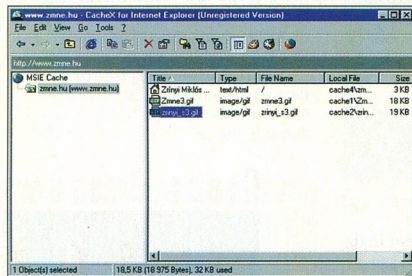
www.zmne.hu - CacheX for Internet Explorer (Unregistered Version)

File Edit View Go Tools ?

http://www.zmne.hu

MSIE Cache
zmne.hu (www.zmne.hu)

| Title | Type | File Name | Local File | Size |
|---|---|---|---|---|
| Zrínyi Miklós ... | text/html | / | cache4\zm... | 3 KB |
| Zmne3.gif | image/gif | zmne3.gif | cache1\Zm... | 18 KB |
| zrinyi_s3.gif | image/gif | zrinyi_s3.gif | cache2\zrin... | 19 KB |

1 Object(s) selected | 18,5 KB (18 975 Bytes), 32 KB used